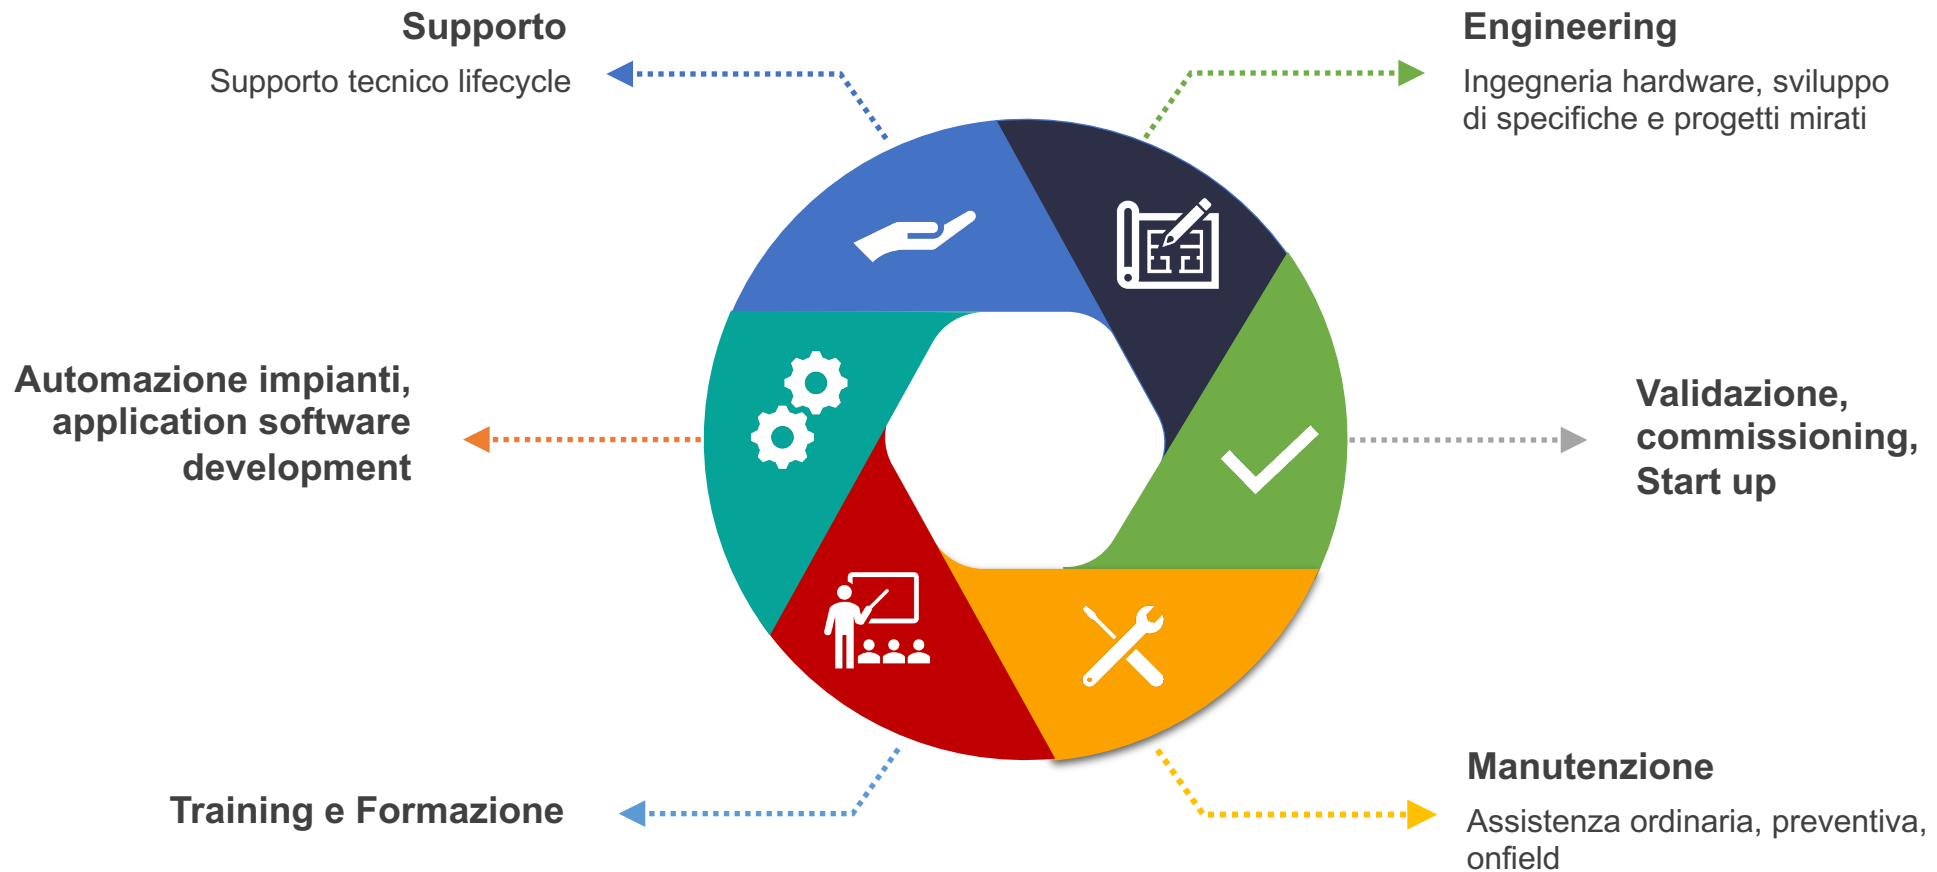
Supporto

Supporto tecnico lifecycle

Engineering

Ingegneria hardware, sviluppo di specifiche e progetti mirati

Automazione impianti, application software development

Validazione, commissioning, Start up

Training e Formazione

Manutenzione

Assistenza ordinaria, preventiva, onfield